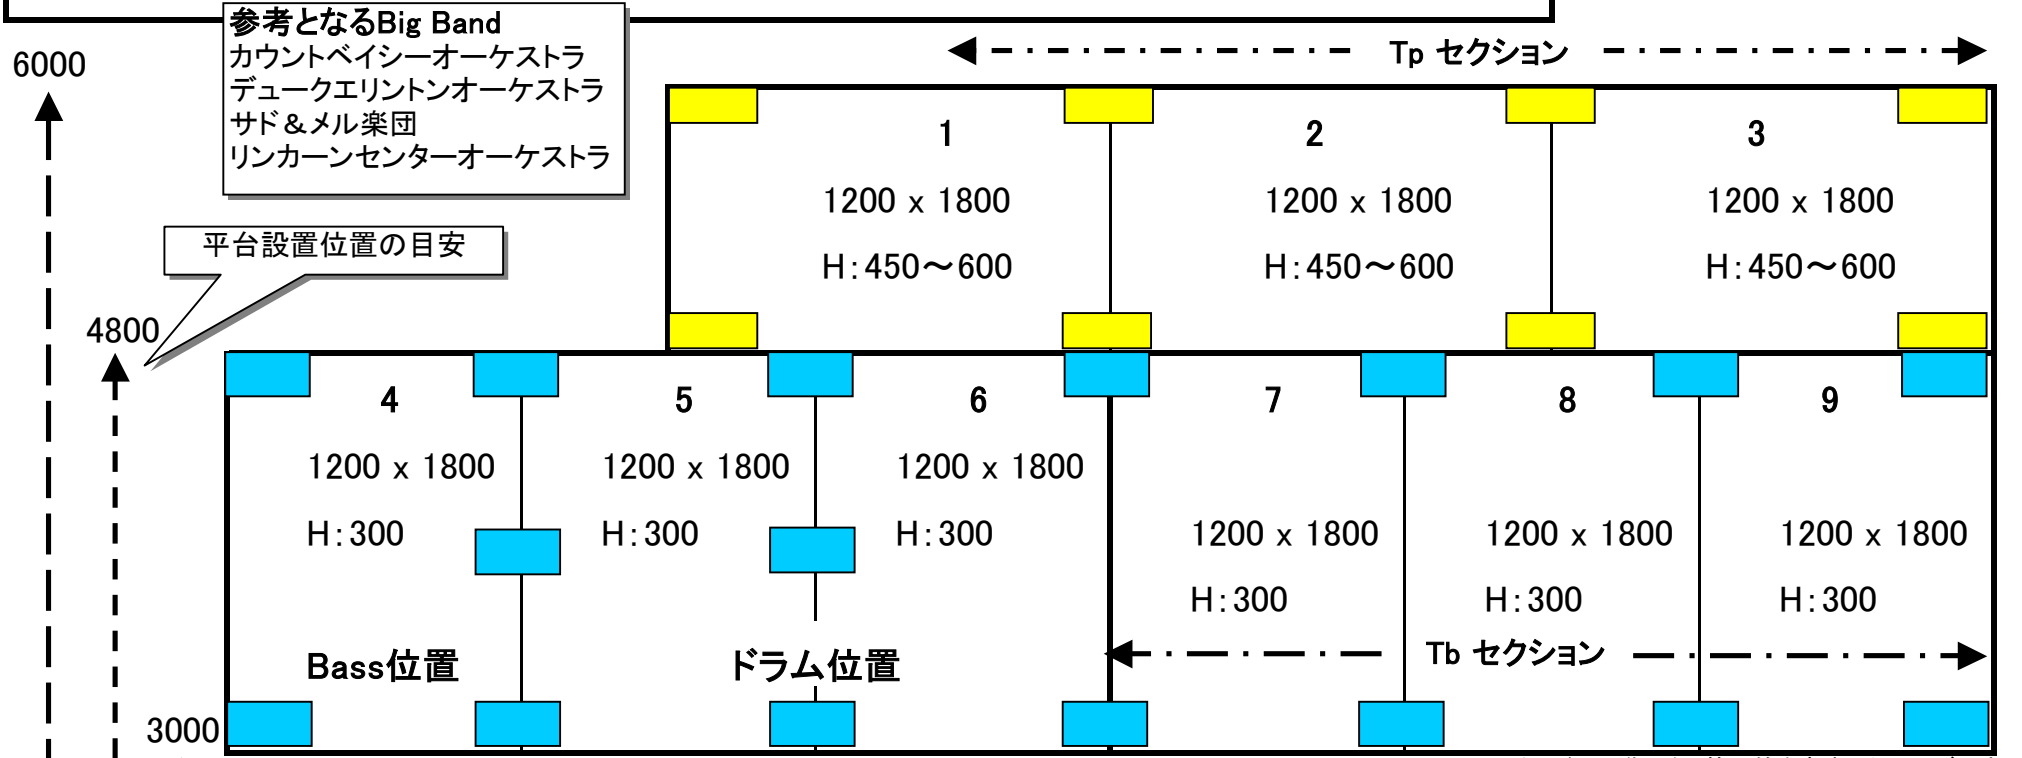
参考となるBig Band
カウントベイシーオーケストラ
デュークエリントンオーケストラ
サド＆メル楽団
リンカーンセンターオーケストラ

6000

Tp セクション

1
1200 x 1800
H:450～600

2
1200 x 1800
H:450～600

3
1200 x 1800
H:450～600

平台設置位置の目安

4800

4
1200 x 1800
H:300

5
1200 x 1800
H:300

6
1200 x 1800
H:300

7
1200 x 1800
H:300

8
1200 x 1800
H:300

9
1200 x 1800
H:300

Bass位置

ドラム位置

Tb セクション

3000